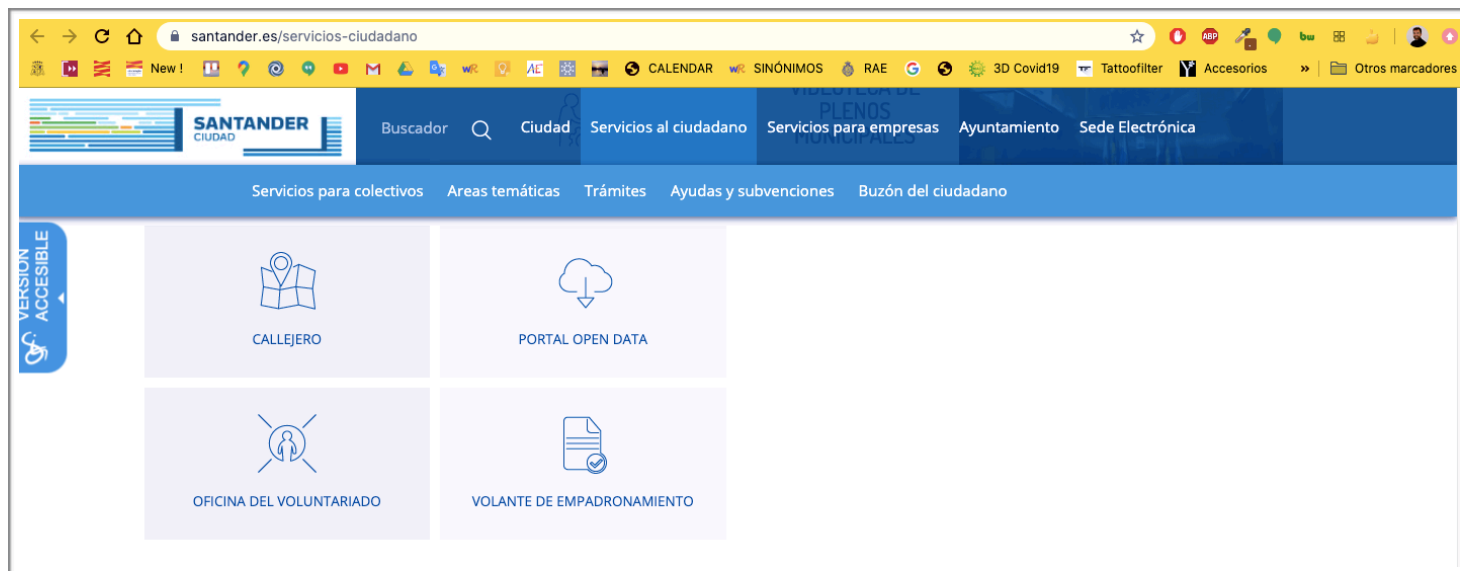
santander.es/servicios-ciudadano

New ! CALENDAR SINÓNIMOS RAE 3D Covid19 Tattoofilter Accesorios » Otros marcadores

SANTANDER CIUDAD

Buscador Ciudad Servicios al ciudadano Servicios para empresas Ayuntamiento Sede Electrónica

VIDEOTECA DE PLENOS MUNICIPALES

Servicios para colectivos Areas temáticas Trámites Ayudas y subvenciones Buzón del ciudadano

VERSION ACCESIBLE

CALLEJERO

PORTAL OPEN DATA

OFICINA DEL VOLUNTARIADO

VOLANTE DE EMPADRONAMIENTO